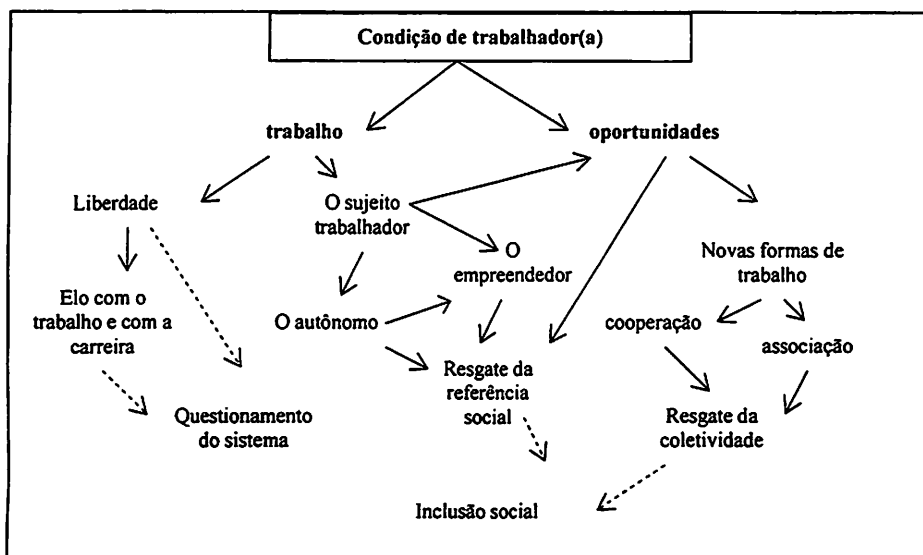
Condição de trabalhador(a)

trabalho

oportunidades

Liberdade

O sujeito trabalhador

O empreendedor

Novas formas de trabalho

Elo com o trabalho e com a carreira

O autônomo

cooperação

associação

Resgate da referência social

Questionamento do sistema

Resgate da coletividade

Inclusão social